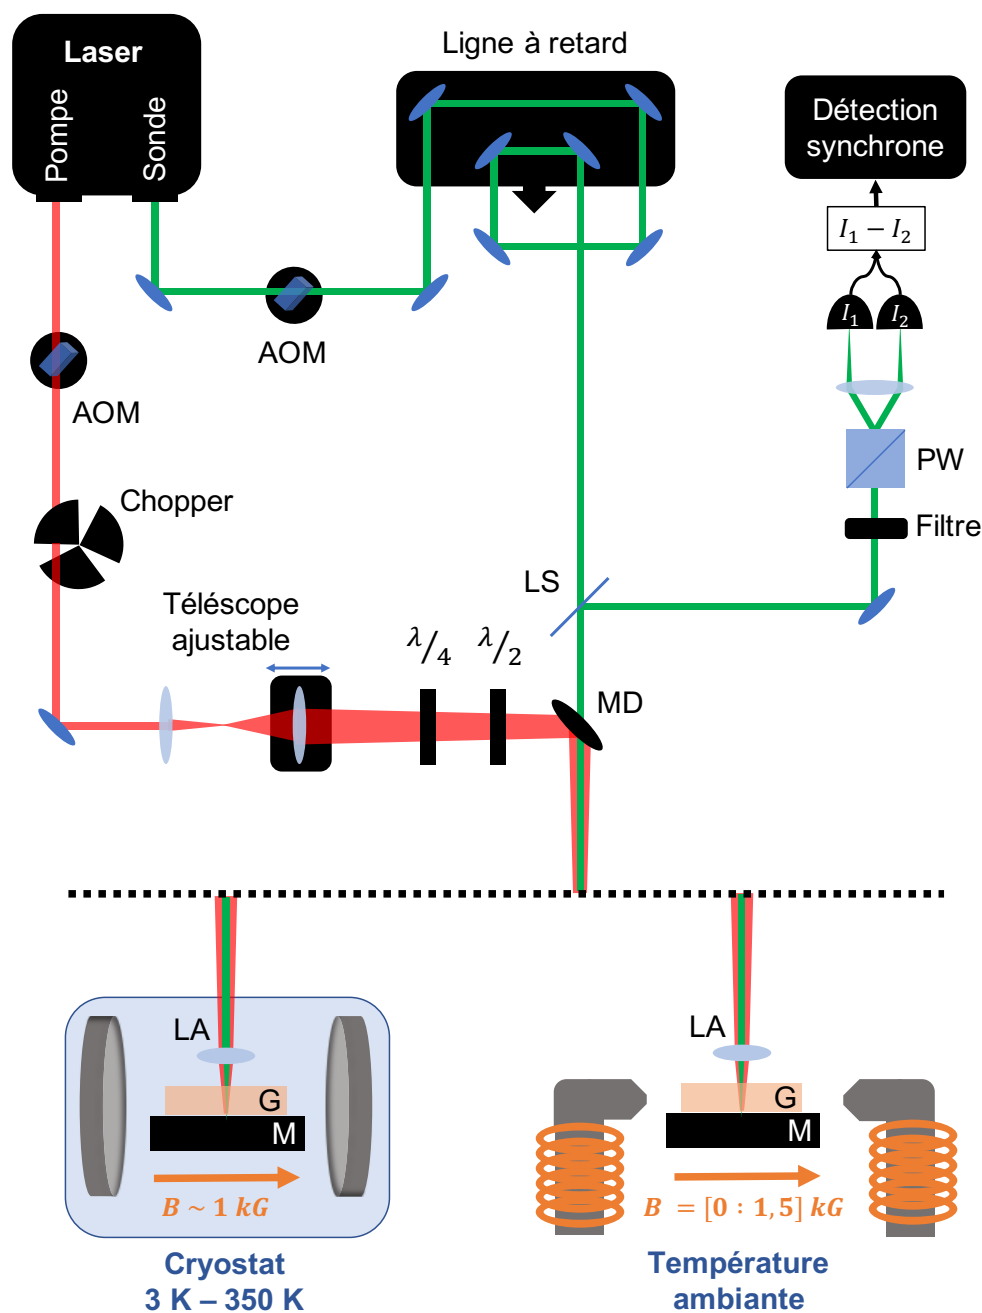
Laser
Pompe
Sonde
Ligne à retard
Détection synchrone
$I_1 - I_2$
$I_1$
$I_2$
AOM
AOM
PW
Filtre
Chopper
LS
Téléscope ajustable
$\lambda/_4$
$\lambda/_2$
MD
LA
G
M
$B \sim 1\ kG$
Cryostat
3 K – 350 K
LA
G
M
$B\ = [0 : 1,5]\ kG$
Température ambiante